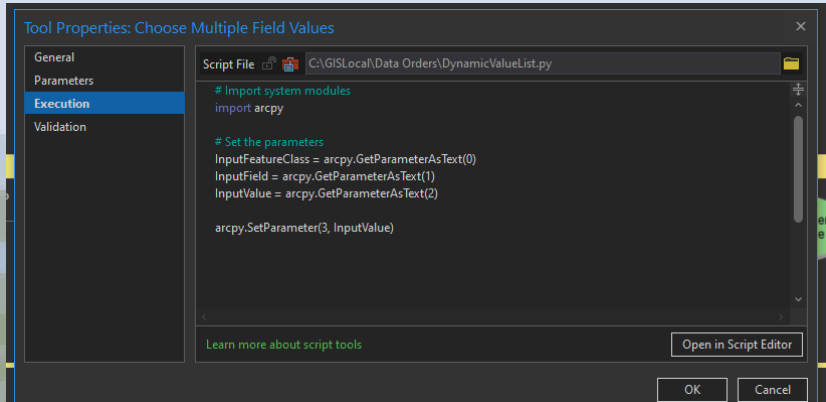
Tool Properties: Choose Multiple Field Values

General
Parameters
Execution
Validation

Script File C:\GISLocal\Data Orders\DynamicValueList.py

# Import system modules
import arcpy

# Set the parameters
InputFeatureClass = arcpy.GetParameterAsText(0)
InputField = arcpy.GetParameterAsText(1)
InputValue = arcpy.GetParameterAsText(2)

arcpy.SetParameter(3, InputValue)

Learn more about script tools

Open in Script Editor

OK Cancel